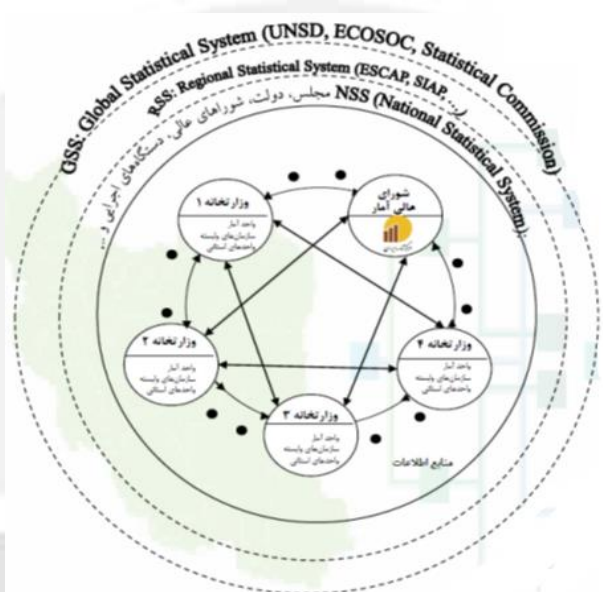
GSS: Global Statistical System (UNSD, ECOSOC, Statistical Commission)

RSS: Regional Statistical System (ESCAP, SIAP, ...)

NSS (National Statistical System): مجلس، دولت، شوراهای عالی، دستگاه‌های اجرایی و ...

شورای عالی آمار

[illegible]

وزارتخانه ۱
واحد آمار
سازمان‌های وابسته
واحدهای استانی

وزارتخانه ۲
واحد آمار
سازمان‌های وابسته
واحدهای استانی

وزارتخانه ۳
واحد آمار
سازمان‌های وابسته
واحدهای استانی

وزارتخانه ۴
واحد آمار
سازمان‌های وابسته
واحدهای استانی

منابع اطلاعات